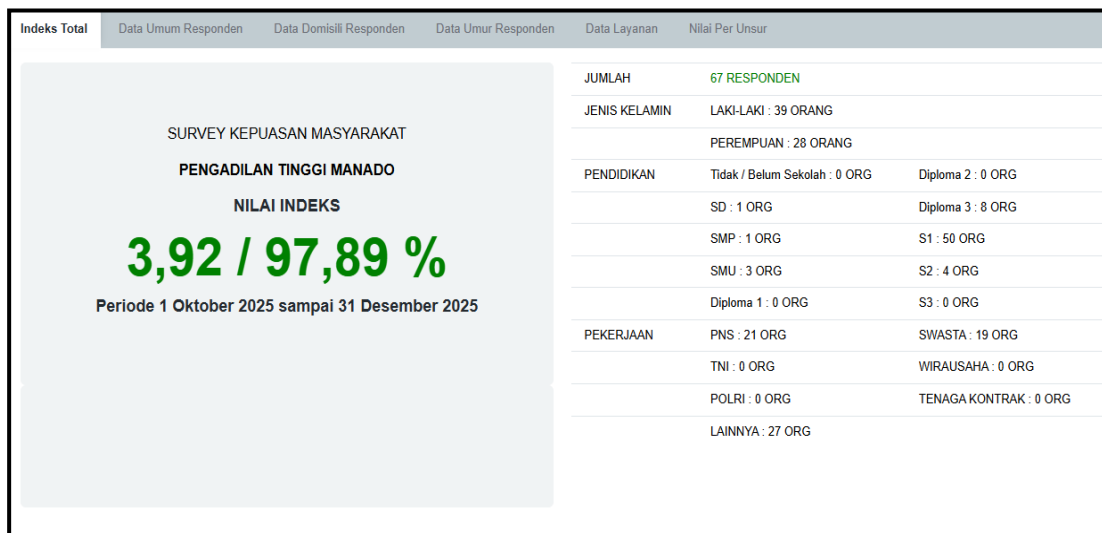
Indeks Total | Data Umum Responden | Data Domisili Responden | Data Umur Responden | Data Layanan | Nilai Per Unsur

SURVEY KEPUASAN MASYARAKAT

PENGADILAN TINGGI MANADO

NILAI INDEKS

3,92 / 97,89 %

Periode 1 Oktober 2025 sampai 31 Desember 2025

| | | |
|---|---|---|
| JUMLAH | 67 RESPONDEN | |
| JENIS KELAMIN | LAKI-LAKI : 39 ORANG | |
| | PEREMPUAN : 28 ORANG | |
| PENDIDIKAN | Tidak / Belum Sekolah : 0 ORG | Diploma 2 : 0 ORG |
| | SD : 1 ORG | Diploma 3 : 8 ORG |
| | SMP : 1 ORG | S1 : 50 ORG |
| | SMU : 3 ORG | S2 : 4 ORG |
| | Diploma 1 : 0 ORG | S3 : 0 ORG |
| PEKERJAAN | PNS : 21 ORG | SWASTA : 19 ORG |
| | TNI : 0 ORG | WIRAUSAHA : 0 ORG |
| | POLRI : 0 ORG | TENAGA KONTRAK : 0 ORG |
| | LAINNYA : 27 ORG | |